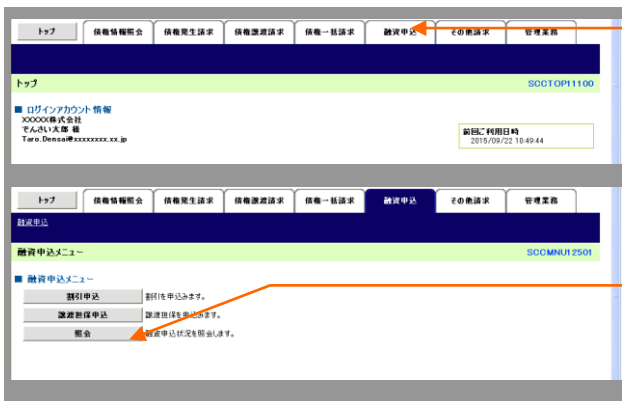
トップ | 債権情報照会 | 債権発生請求 | 債権譲渡請求 | 債権一括請求 | 融資申込 | その他請求 | 管理業務

トップ
SCCTOP11100

■ ログインアカウント情報
XXXXX株式会社
でんさい太郎 様
Taro.Densai@xxxxxxxx.xx.jp

前回ご利用日時
2015/09/22 10:49:44

トップ | 債権情報照会 | 債権発生請求 | 債権譲渡請求 | 債権一括請求 | 融資申込 | その他請求 | 管理業務

融資申込

融資申込メニュー
SCCMNU12501

■ 融資申込メニュー
割引申込 割引を申込みます。
譲渡担保申込 譲渡担保を申込みます。
照会 融資申込状況を照会します。